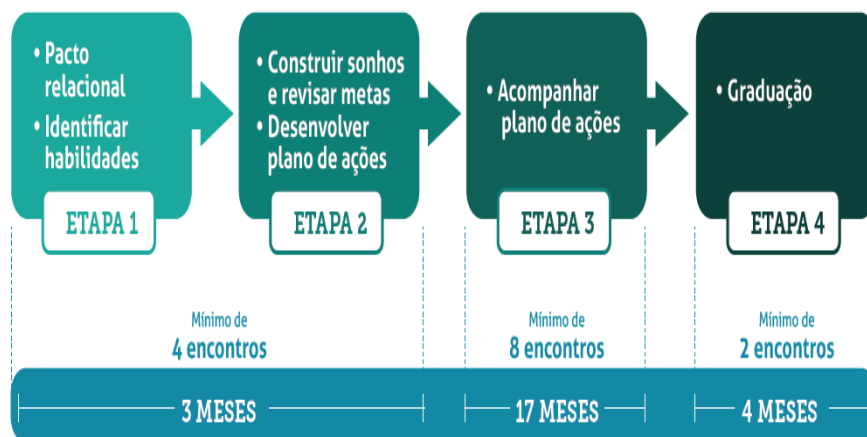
• Pacto relacional
• Identificar habilidades

ETAPA 1

• Construir sonhos e revisar metas
• Desenvolver plano de ações

ETAPA 2

• Acompanhar plano de ações

ETAPA 3

• Graduação

ETAPA 4

Mínimo de
4 encontros

Mínimo de
8 encontros

Mínimo de
2 encontros

3 MESES

17 MESES

4 MESES